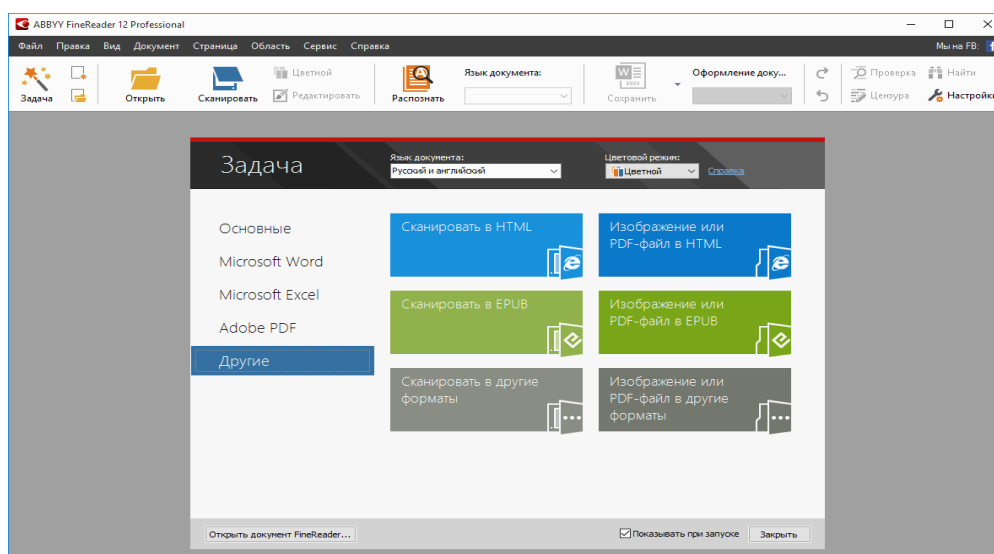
ABBYY FineReader 12 Professional

Файл Правка Вид Документ Страница Область Сервис Справка

Мы на FB:

Задача
Открыть
Сканировать
Цветной
Редактировать
Распознать
Язык документа:
Сохранить
Оформление доку...
Проверка
Найти
Цензура
Настройки

Задача

Язык документа:
Русский и английский

Цветовой режим:
Цветной
Справка

Основные

Microsoft Word

Microsoft Excel

Adobe PDF

Другие

Сканировать в HTML

Изображение или PDF-файл в HTML

Сканировать в EPUB

Изображение или PDF-файл в EPUB

Сканировать в другие форматы

Изображение или PDF-файл в другие форматы

Открыть документ FineReader...

Показывать при запуске

Закрыть